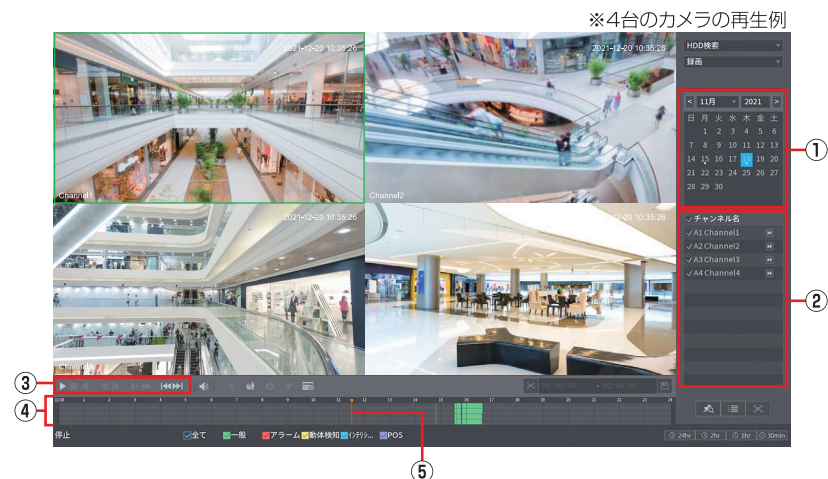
※4台のカメラの再生例

2021-12-20 10:35:26
Channel1
2021-12-20 10:35:26
Channel2
2021-12-20 10:35:26
2021-12-20 10:35:26
Channel3

HDD検索
録画

< 11月 2021 >

| 日 | 月 | 火 | 水 | 木 | 金 | 土 |
|---|---|---|---|---|---|---|
| | 1 | 2 | 3 | 4 | 5 | 6 |
| 7 | 8 | 9 | 10 | 11 | 12 | 13 |
| 14 | 15 | 16 | 17 | 18 | 19 | 20 |
| 21 | 22 | 23 | 24 | 25 | 26 | 27 |
| 28 | 29 | 30 | | | | |

チャンネル名
A1 Channel1
A2 Channel2
A3 Channel3
A4 Channel4

①
②
③
④
⑤

00:00:00 - 00:00:00

停止
全て 一般 アラーム 動体検知 ｲﾝﾃﾘｼﾞｪ... POS
24hr 2hr 1hr 30min